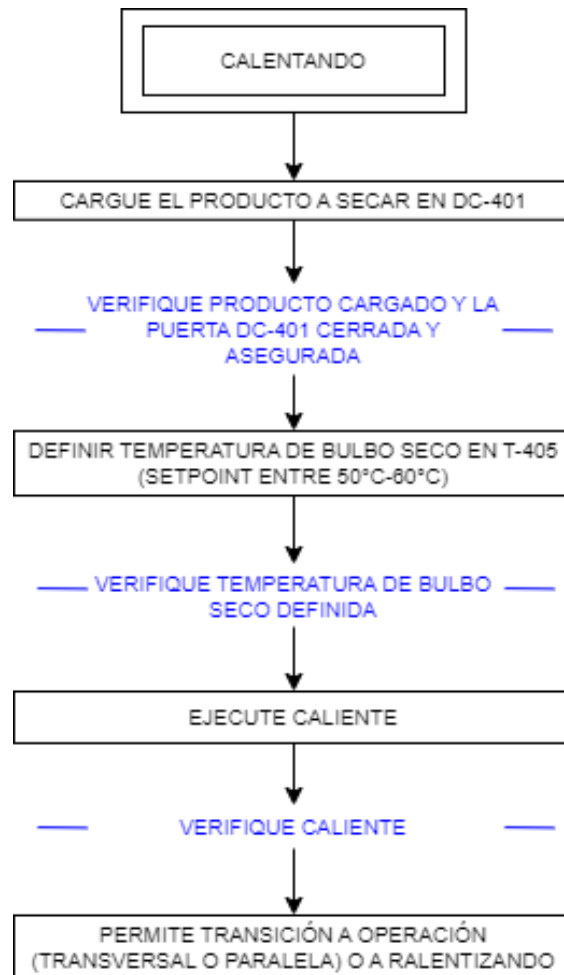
CALENTANDO

CARGUE EL PRODUCTO A SECAR EN DC-401

VERIFIQUE PRODUCTO CARGADO Y LA PUERTA DC-401 CERRADA Y ASEGURADA

DEFINIR TEMPERATURA DE BULBO SECO EN T-405 (SETPOINT ENTRE 50°C-60°C)

VERIFIQUE TEMPERATURA DE BULBO SECO DEFINIDA

EJECUTE CALIENTE

VERIFIQUE CALIENTE

PERMITE TRANSICIÓN A OPERACIÓN (TRANSVERSAL O PARALELA) O A RALENTIZANDO